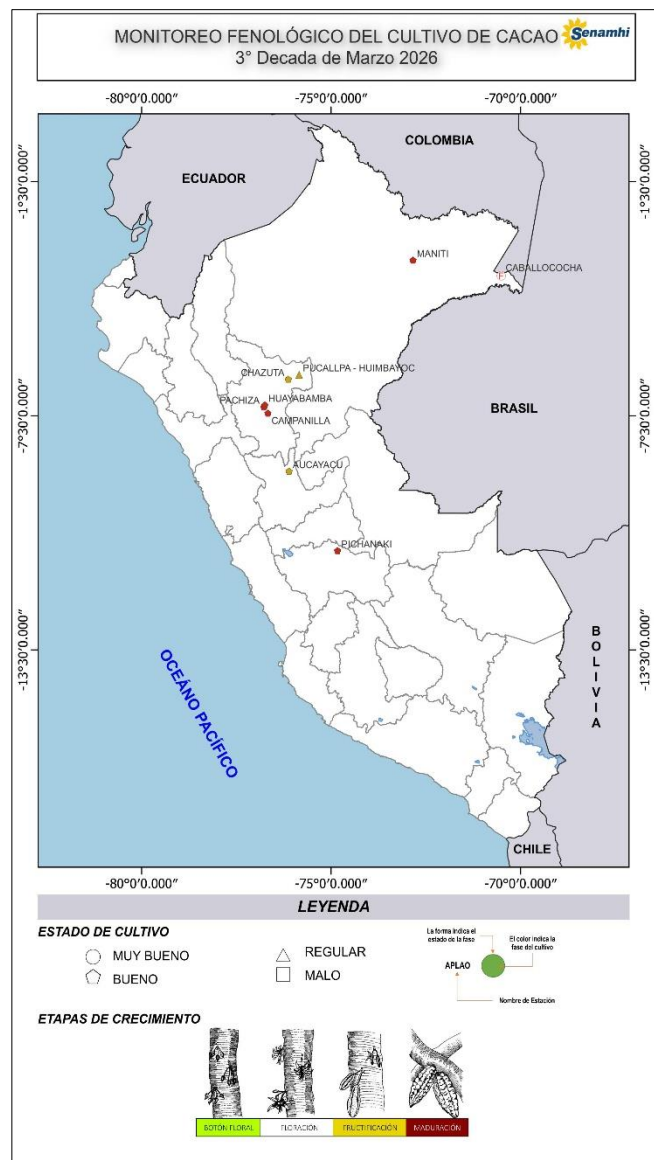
MONITOREO FENOLÓGICO DEL CULTIVO DE CACAO
3° Decada de Marzo 2026

Senamhi

-80°0'0.000" -75°0'0.000" -70°0'0.000"

-1°30'0.000"

-7°30'0.000"

-13°30'0.000"

COLOMBIA

ECUADOR

MANITI

CABALLOCOCHA

CHAZUTA

PUCALLPA - HUIMBAYOC

PACHIZA

HUAYABAMBA

CAMPANILLA

BRASIL

AUCAYACU

PICHANAKI

OCÉANO PACÍFICO

B O L I V I A

CHILE

-80°0'0.000" -75°0'0.000" -70°0'0.000"

LEYENDA

ESTADO DE CULTIVO

MUY BUENO

BUENO

REGULAR

MALO

La forma indica el estado de la fase

El color indica la fase del cultivo

APLAO

Nombre de Estación

ETAPAS DE CRECIMIENTO

| BOTÓN FLORAL | FLORACIÓN | FRUCTIFICACIÓN | MADURACIÓN |